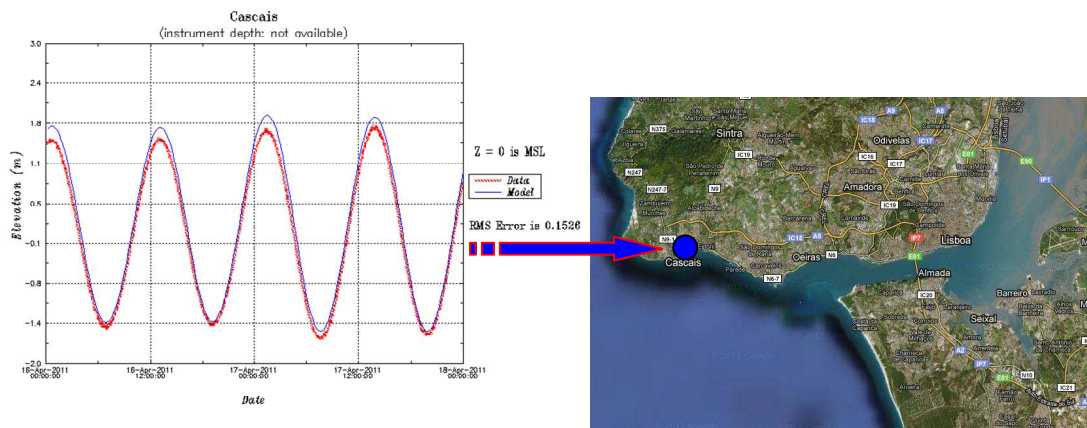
Cascais
(instrument depth: not available)

3.0
2.4
1.8
1.1
0.5
-0.1
-0.8
-1.4
-2.0

Elevation (m)

16-Apr-2011 00:00:00
16-Apr-2011 12:00:00
17-Apr-2011 00:00:00
17-Apr-2011 12:00:00
18-Apr-2011 00:00:00

Date

Z = 0 is MSL

Data
Model

RMS Error is 0.1526

Sintra
Odivelas
Amadora
Lisboa
Cascais
Oeiras
Almada
Barreiro
Seixal
IC19
IC16
IC17
IC15
A5
A9
E90
IP1
N9
N247
N247-7
N6-7
N6
IP7
E01
IC20
IC21
A2
N10
N375
© 2011 Google